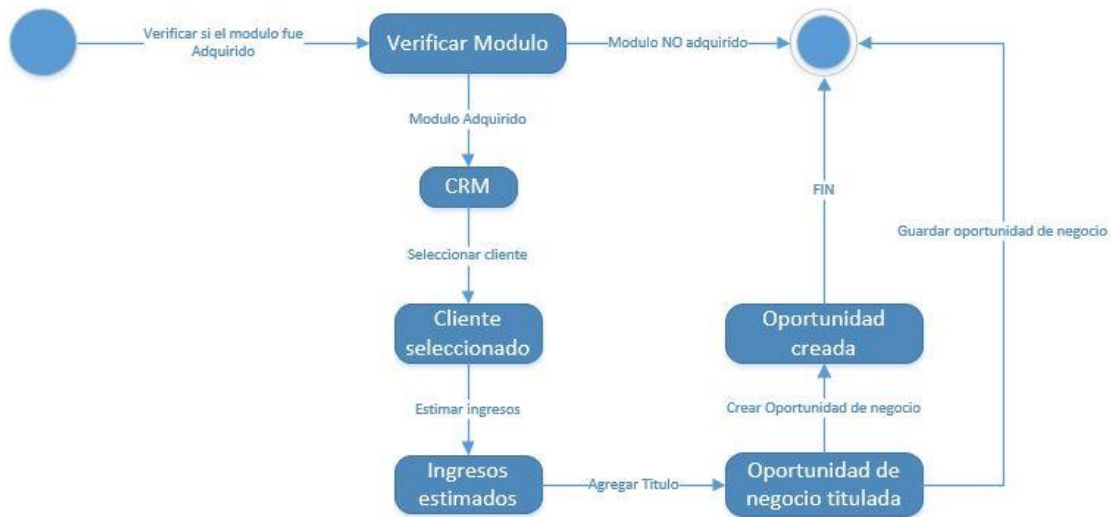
Verificar si el modulo fue Adquirido

Verificar Modulo

Modulo NO adquirido

Modulo Adquirido

CRM

Seleccionar cliente

Cliente seleccionado

Estimar ingresos

Ingresos estimados

Agregar Titulo

Oportunidad de negocio titulada

Crear Oportunidad de negocio

Oportunidad creada

FIN

Guardar oportunidad de negocio